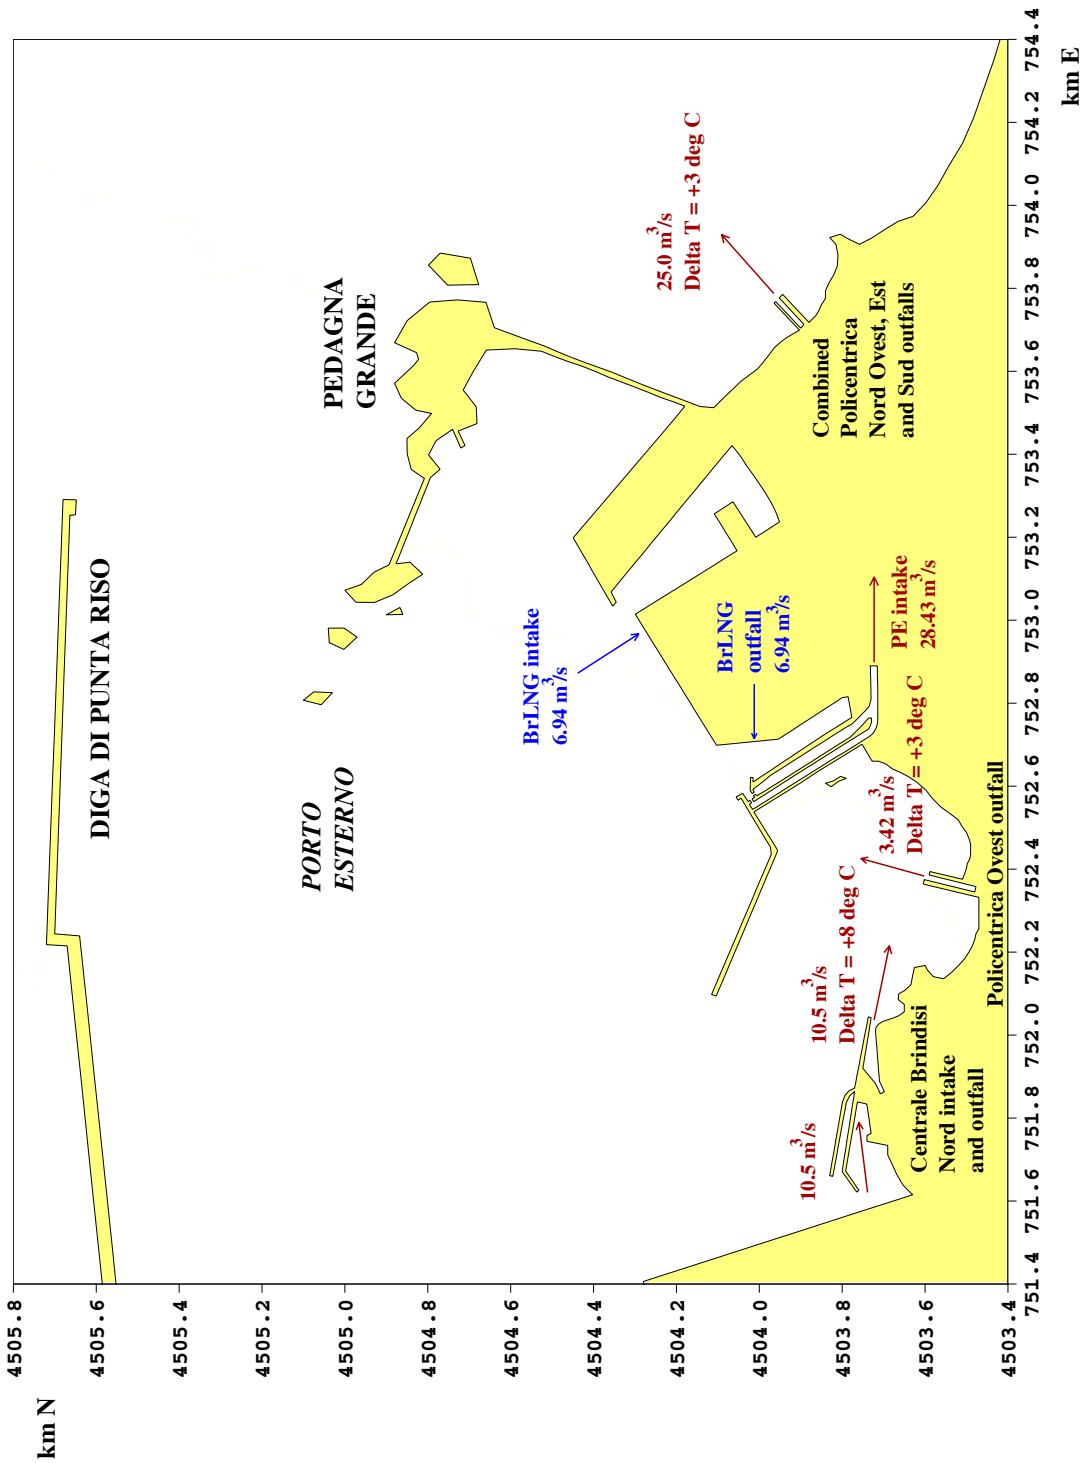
DIGA DI PUNTA RISO

PORTO ESTERNO

PEDAGNA GRANDE

25.0 $m^3/s$
Delta T = +3 deg C

Combined Policentrica Nord Ovest, Est and Sud outfalls

BrLNG intake
6.94 $m^3/s$

BrLNG outfall
6.94 $m^3/s$

PE intake
28.43 $m^3/s$

3.42 $m^3/s$
Delta T = +3 deg C

Policentrica Ovest outfall

10.5 $m^3/s$
Delta T = +8 deg C

10.5 $m^3/s$

Centrale Brindisi Nord intake and outfall

km E

754.4
754.2
754.0
753.8
753.6
753.4
753.2
753.0
752.8
752.6
752.4
752.2
752.0
751.8
751.6
751.4

km N

4505.8
4505.6
4505.4
4505.2
4505.0
4504.8
4504.6
4504.4
4504.2
4504.0
4503.8
4503.6
4503.4